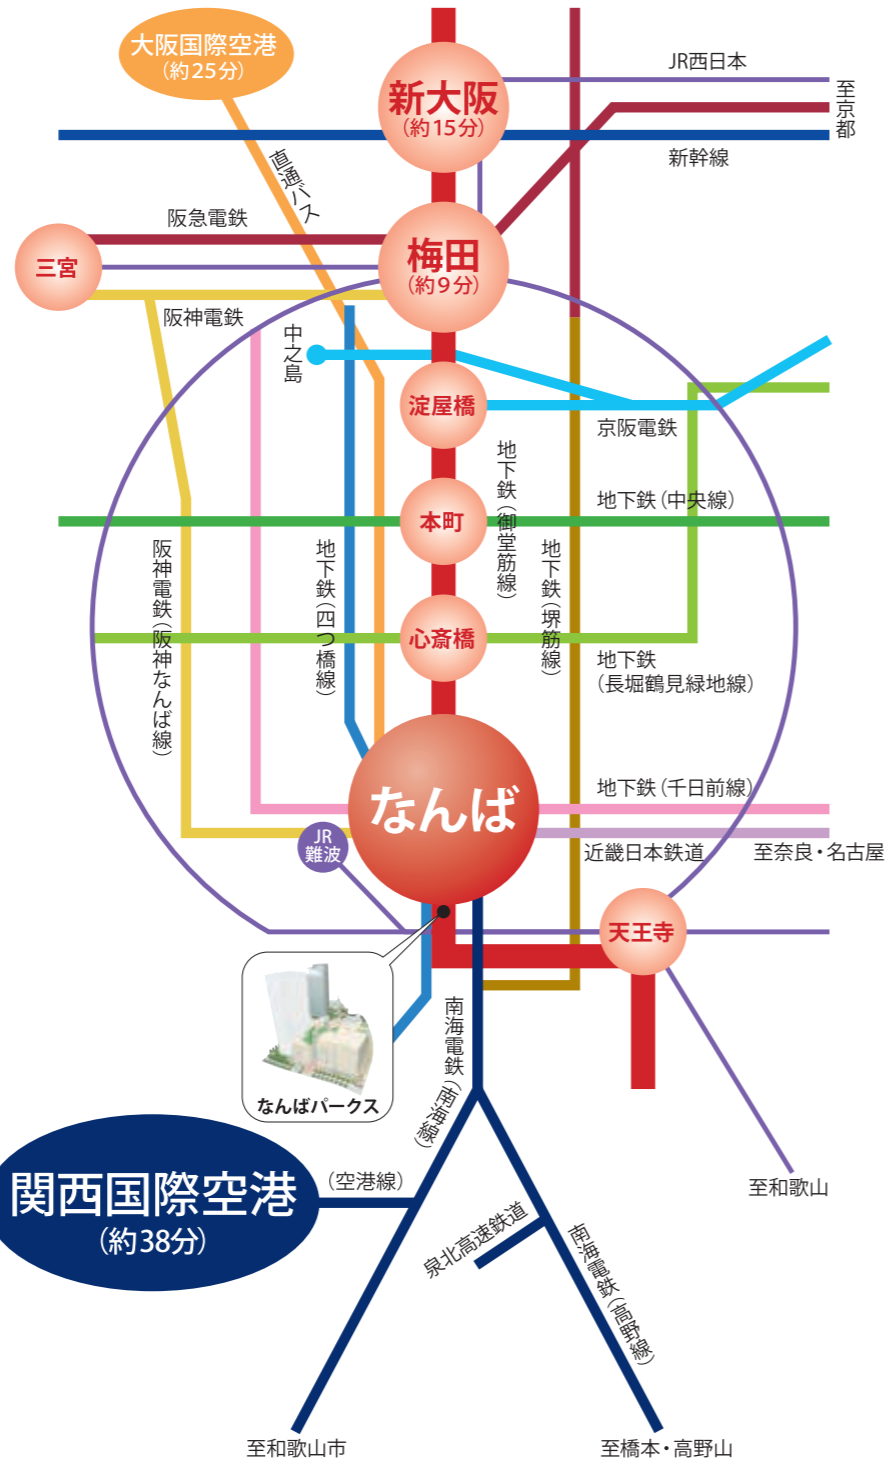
大阪国際空港
(約25分)

新大阪
(約15分)

JR西日本

至京都

新幹線

直通バス

阪急電鉄

三宮

梅田
(約9分)

阪神電鉄

中之島

淀屋橋

京阪電鉄

地下鉄(御堂筋線)

本町

地下鉄(中央線)

阪神電鉄(阪神なんば線)

地下鉄(四つ橋線)

地下鉄(堺筋線)

心斎橋

地下鉄
(長堀鶴見緑地線)

なんば

地下鉄(千日前線)

JR難波

近畿日本鉄道

至奈良・名古屋

天王寺

なんばパークス

南海電鉄(南海線)

関西国際空港
(約38分)

(空港線)

泉北高速鉄道

南海電鉄(高野線)

至和歌山

至和歌山市

至橋本・高野山